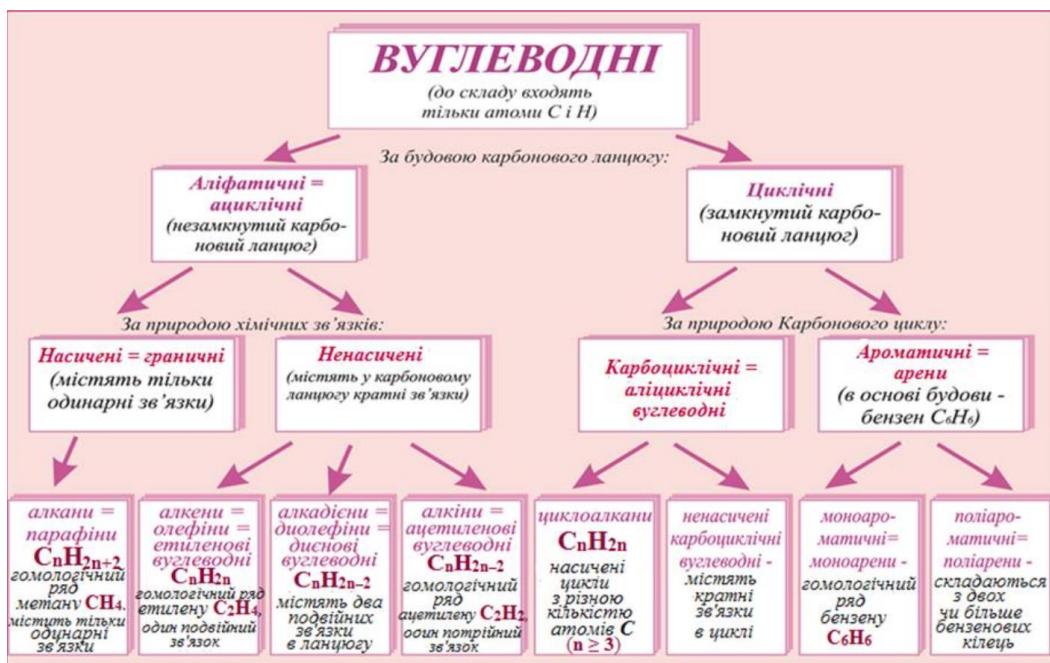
ВУГЛЕВОДНІ
(до складу входять тільки атоми С і Н)

За будовою карбонового ланцюгу:

Аліфатичні = ациклічні
(незамкнутий карбоновий ланцюг)

Циклічні
(замкнутий карбоновий ланцюг)

За природою хімічних зв'язків:

Насичені = граничні
(містять тільки одинарні зв'язки)

Ненасичені
(містять у карбоновому ланцюгу кратні зв'язки)

За природою Карбонового циклу:

Карбоциклічні = аліциклічні вуглеводні

Ароматичні = арени
(в основі будови - бензен $C_6H_6$)

алкани = парафіни
$C_nH_{2n+2}$
гомологічний ряд метану $CH_4$.
містять тільки одинарні зв'язки

алкени = олефіни = етиленові вуглеводні
$C_nH_{2n}$
гомологічний ряд етилену $C_2H_4$,
один подвійний зв'язок

алкадієни = діолефіни = дієнові вуглеводні
$C_nH_{2n-2}$
містять два подвійних зв'язки в ланцюгу

алкіни = ацетиленові вуглеводні
$C_nH_{2n-2}$
гомологічний ряд ацетилену $C_2H_2$,
один потрійний зв'язок

циклоалкани
$C_nH_{2n}$
насичені цикли з різною кількістю атомів С
$(n \geq 3)$

ненасичені карбоциклічні вуглеводні - містять кратні зв'язки в циклі

моноароматичні= моноарени - гомологічний ряд бензену
$C_6H_6$

поліароматичні= поліарени - складаються з двох чи більше бензенових кілець